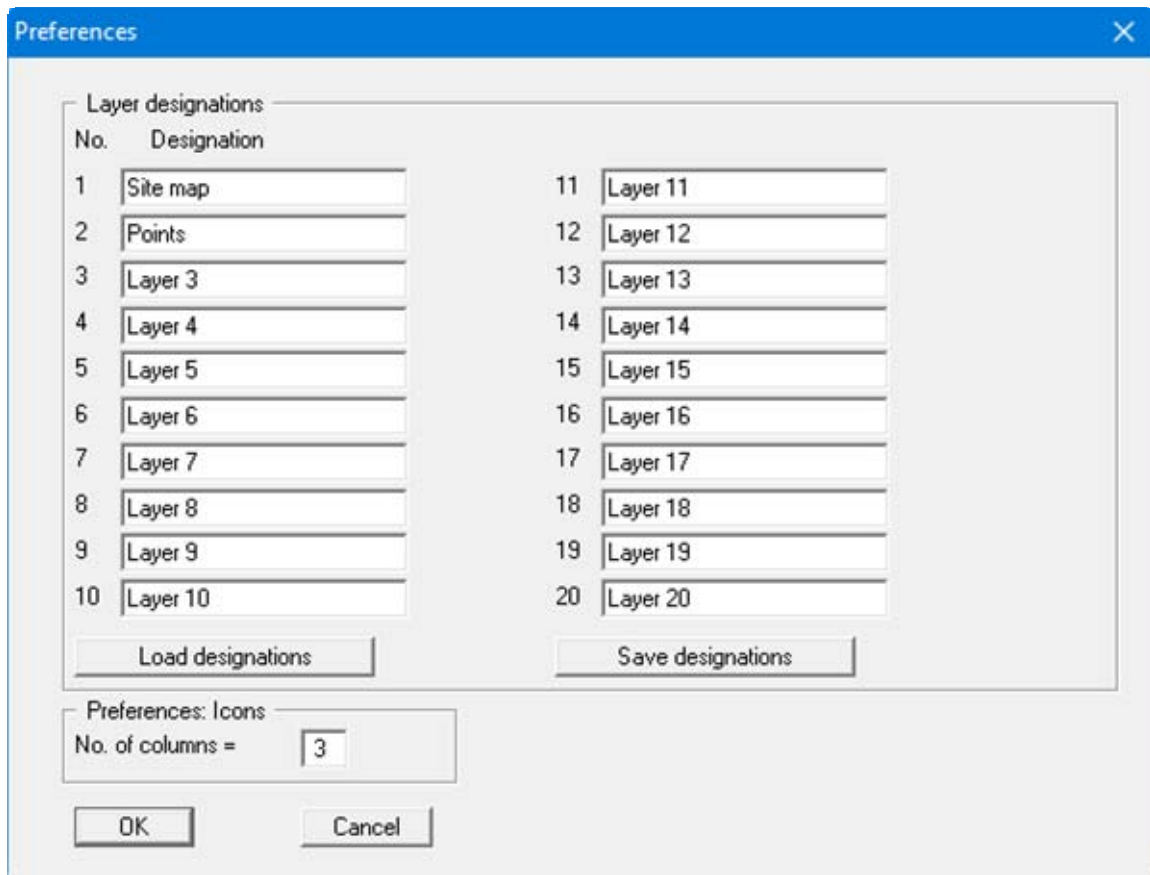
Preferences

Layer designations

No. Designation

1 Site map
2 Points
3 Layer 3
4 Layer 4
5 Layer 5
6 Layer 6
7 Layer 7
8 Layer 8
9 Layer 9
10 Layer 10

11 Layer 11
12 Layer 12
13 Layer 13
14 Layer 14
15 Layer 15
16 Layer 16
17 Layer 17
18 Layer 18
19 Layer 19
20 Layer 20

Load designations

Save designations

Preferences: Icons

No. of columns = 3

OK

Cancel